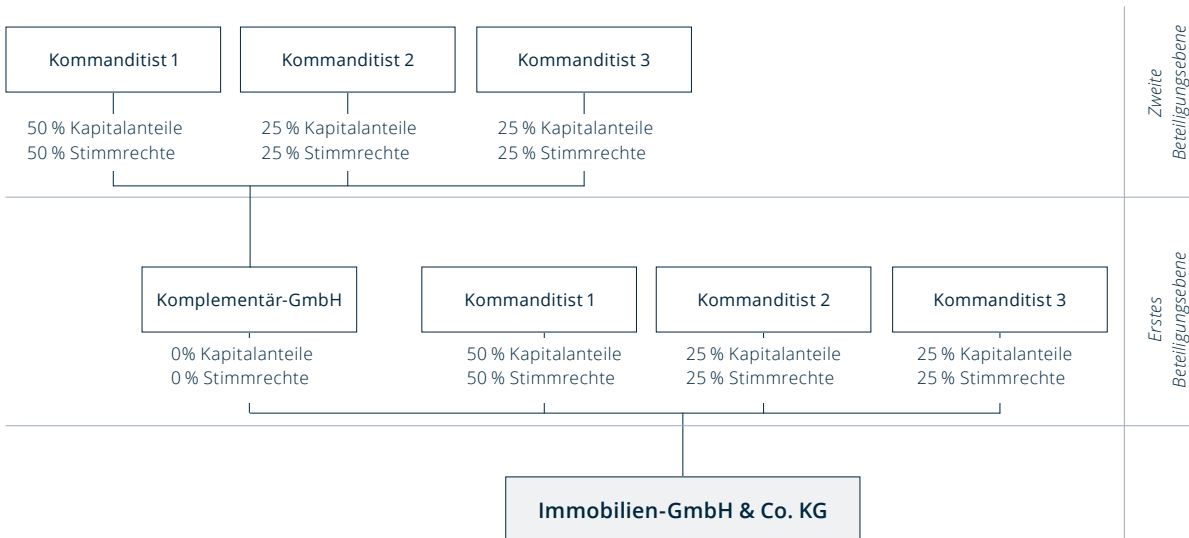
Kommanditist 1

50 % Kapitalanteile
50 % Stimmrechte

Kommanditist 2

25 % Kapitalanteile
25 % Stimmrechte

Kommanditist 3

25 % Kapitalanteile
25 % Stimmrechte

Zweite Beteiligungsebene

Komplementär-GmbH

0% Kapitalanteile
0 % Stimmrechte

Kommanditist 1

50 % Kapitalanteile
50 % Stimmrechte

Kommanditist 2

25 % Kapitalanteile
25 % Stimmrechte

Kommanditist 3

25 % Kapitalanteile
25 % Stimmrechte

Erstes Beteiligungsebene

Immobilien-GmbH & Co. KG